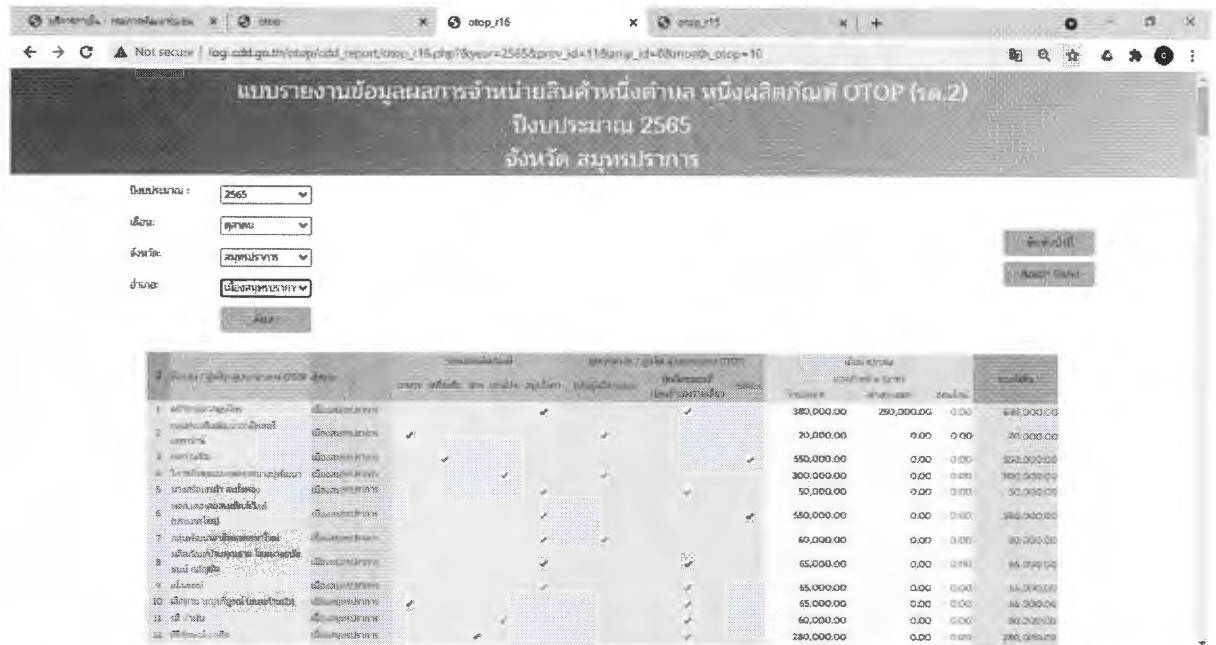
otop_r16 | otop_r15

Not secure | logi.cdd.go.th/otop/cdd_report/otop_r16.php?byear=2565&prov_id=11&amp_id=&month_otop=10

แบบรายงานข้อมูลผลการจำหน่ายสินค้าหนึ่งตำบล หนึ่งผลิตภัณฑ์ OTOP (รด.2)
ปีงบประมาณ 2565
จังหวัด สมุทรปราการ

ปีงบประมาณ : 2565
เดือน: ตุลาคม
จังหวัด: สมุทรปราการ
อำเภอ: เมืองสมุทรปราการ

ค้นหา

พิมพ์หน้านี้
Export Excel

| # | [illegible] | อำเภอ | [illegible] | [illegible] | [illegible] | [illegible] | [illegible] | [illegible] | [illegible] | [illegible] | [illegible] | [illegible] | รวมทั้งสิ้น |
|---|---|---|---|---|---|---|---|---|---|---|---|---|---|
| 1 | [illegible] | เมืองสมุทรปราการ | | | | ✓ | | ✓ | | 380,000.00 | 250,000.00 | 0.00 | 630,000.00 |
| 2 | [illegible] | เมืองสมุทรปราการ | ✓ | | | | ✓ | | | 20,000.00 | 0.00 | 0.00 | 20,000.00 |
| 3 | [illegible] | เมืองสมุทรปราการ | | ✓ | | | | | ✓ | 550,000.00 | 0.00 | 0.00 | 550,000.00 |
| 4 | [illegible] | เมืองสมุทรปราการ | | | ✓ | | ✓ | | | 300,000.00 | 0.00 | 0.00 | 300,000.00 |
| 5 | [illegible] | เมืองสมุทรปราการ | | | | ✓ | | ✓ | | 50,000.00 | 0.00 | 0.00 | 50,000.00 |
| 6 | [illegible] | เมืองสมุทรปราการ | | | | ✓ | | | ✓ | 550,000.00 | 0.00 | 0.00 | 550,000.00 |
| 7 | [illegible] | เมืองสมุทรปราการ | | | | ✓ | ✓ | | | 60,000.00 | 0.00 | 0.00 | 60,000.00 |
| 8 | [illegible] | เมืองสมุทรปราการ | | | | ✓ | | ✓ | | 65,000.00 | 0.00 | 0.00 | 65,000.00 |
| 9 | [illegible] | เมืองสมุทรปราการ | | | | ✓ | | ✓ | | 55,000.00 | 0.00 | 0.00 | 55,000.00 |
| 10 | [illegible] | เมืองสมุทรปราการ | ✓ | | | | | ✓ | | 65,000.00 | 0.00 | 0.00 | 65,000.00 |
| 11 | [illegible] | เมืองสมุทรปราการ | | | ✓ | | | ✓ | | 60,000.00 | 0.00 | 0.00 | 60,000.00 |
| 12 | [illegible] | เมืองสมุทรปราการ | | ✓ | | | | ✓ | | 280,000.00 | 0.00 | 0.00 | 280,000.00 |